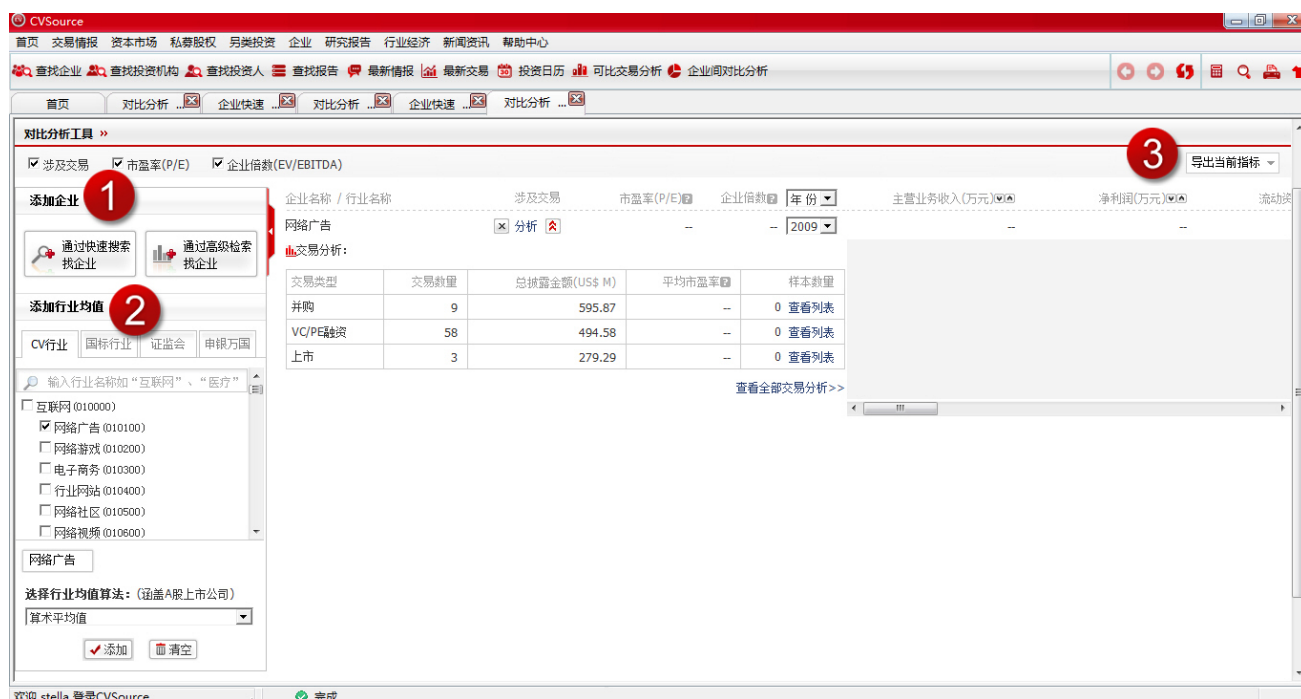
CVSource

首页 交易情报 资本市场 私募股权 另类投资 企业 研究报告 行业经济 新闻资讯 帮助中心

查找企业 查找投资机构 查找投资人 查找报告 最新情报 最新交易 投资日历 可比交易分析 企业间对比分析

首页 对比分析 ... 企业快速 ... 对比分析 ... 企业快速 ... 对比分析 ...

对比分析工具 »

涉及交易 市盈率(P/E) 企业倍数(EV/EBITDA)

3 导出当前指标

添加企业 1

通过快速搜索找企业

通过高级检索找企业

添加行业均值 2

CV行业 国标行业 证监会 申银万国

输入行业名称如“互联网”、“医疗”

互联网 (010000)
网络广告 (010100)
网络游戏 (010200)
电子商务 (010300)
行业网站 (010400)
网络社区 (010500)
网络视频 (010600)

网络广告

选择行业均值算法：(涵盖A股上市公司)

算术平均值

添加 清空

企业名称 / 行业名称 涉及交易 市盈率(P/E) 企业倍数 年份 主营业务收入(万元) 净利润(万元) 流动资

网络广告 分析 -- -- 2009 -- --

交易分析：

| 交易类型 | 交易数量 | 总披露金额(US$ M) | 平均市盈率 | 样本数量 |
|---|---|---|---|---|
| 并购 | 9 | 595.87 | -- | 0 查看列表 |
| VC/PE融资 | 58 | 494.58 | -- | 0 查看列表 |
| 上市 | 3 | 279.29 | -- | 0 查看列表 |

查看全部交易分析>>

欢迎 stella 登录CVSource 完成